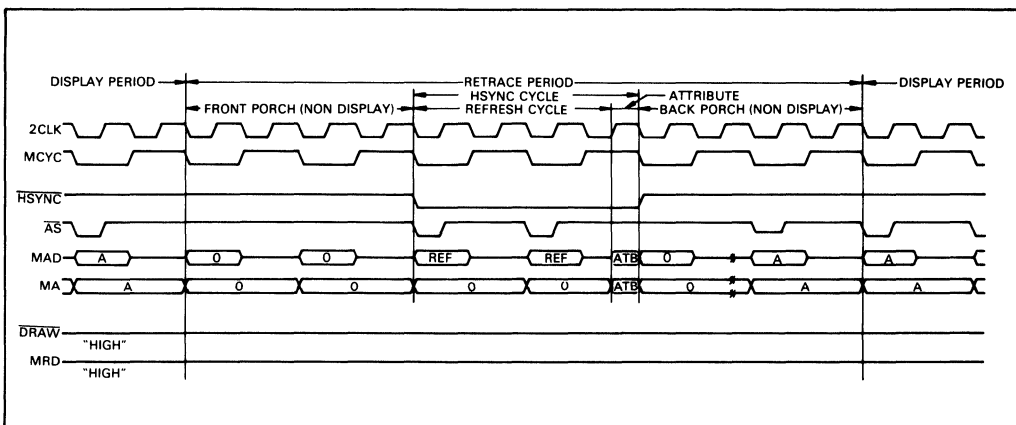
DISPLAY PERIOD
RETRACE PERIOD
HSYNC CYCLE
ATTRIBUTE
DISPLAY PERIOD
FRONT PORCH (NON DISPLAY)
REFRESH CYCLE
BACK PORCH (NON DISPLAY)
2CLK
MCYC
$\overline{HSYNC}$
$\overline{AS}$
MAD
A
0
0
REF
REF
ATB
0
A
A
MA
A
0
0
0
0
ATB
0
A
A
$\overline{DRAW}$
"HIGH"
MRD
"HIGH"